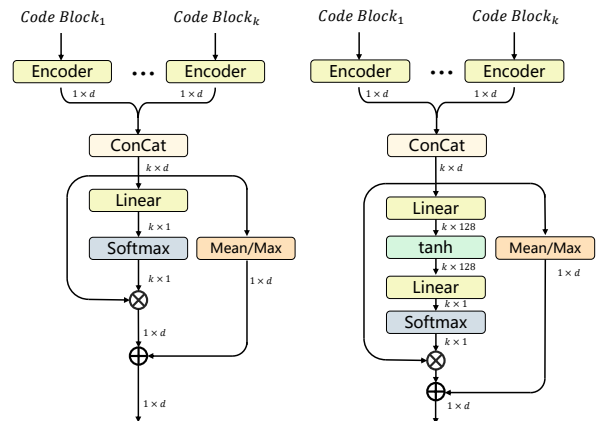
$Code\ Block_1$ $Code\ Block_k$

Encoder ••• Encoder

$1 \times d$ $1 \times d$

ConCat

$k \times d$

Linear

$k \times 1$

Softmax

Mean/Max

$k \times 1$

$1 \times d$

$1 \times d$

$1 \times d$

$Code\ Block_1$ $Code\ Block_k$

Encoder ••• Encoder

$1 \times d$ $1 \times d$

ConCat

$k \times d$

Linear

$k \times 128$

tanh

Mean/Max

$k \times 128$

$1 \times d$

Linear

$k \times 1$

Softmax

$k \times 1$

$1 \times d$